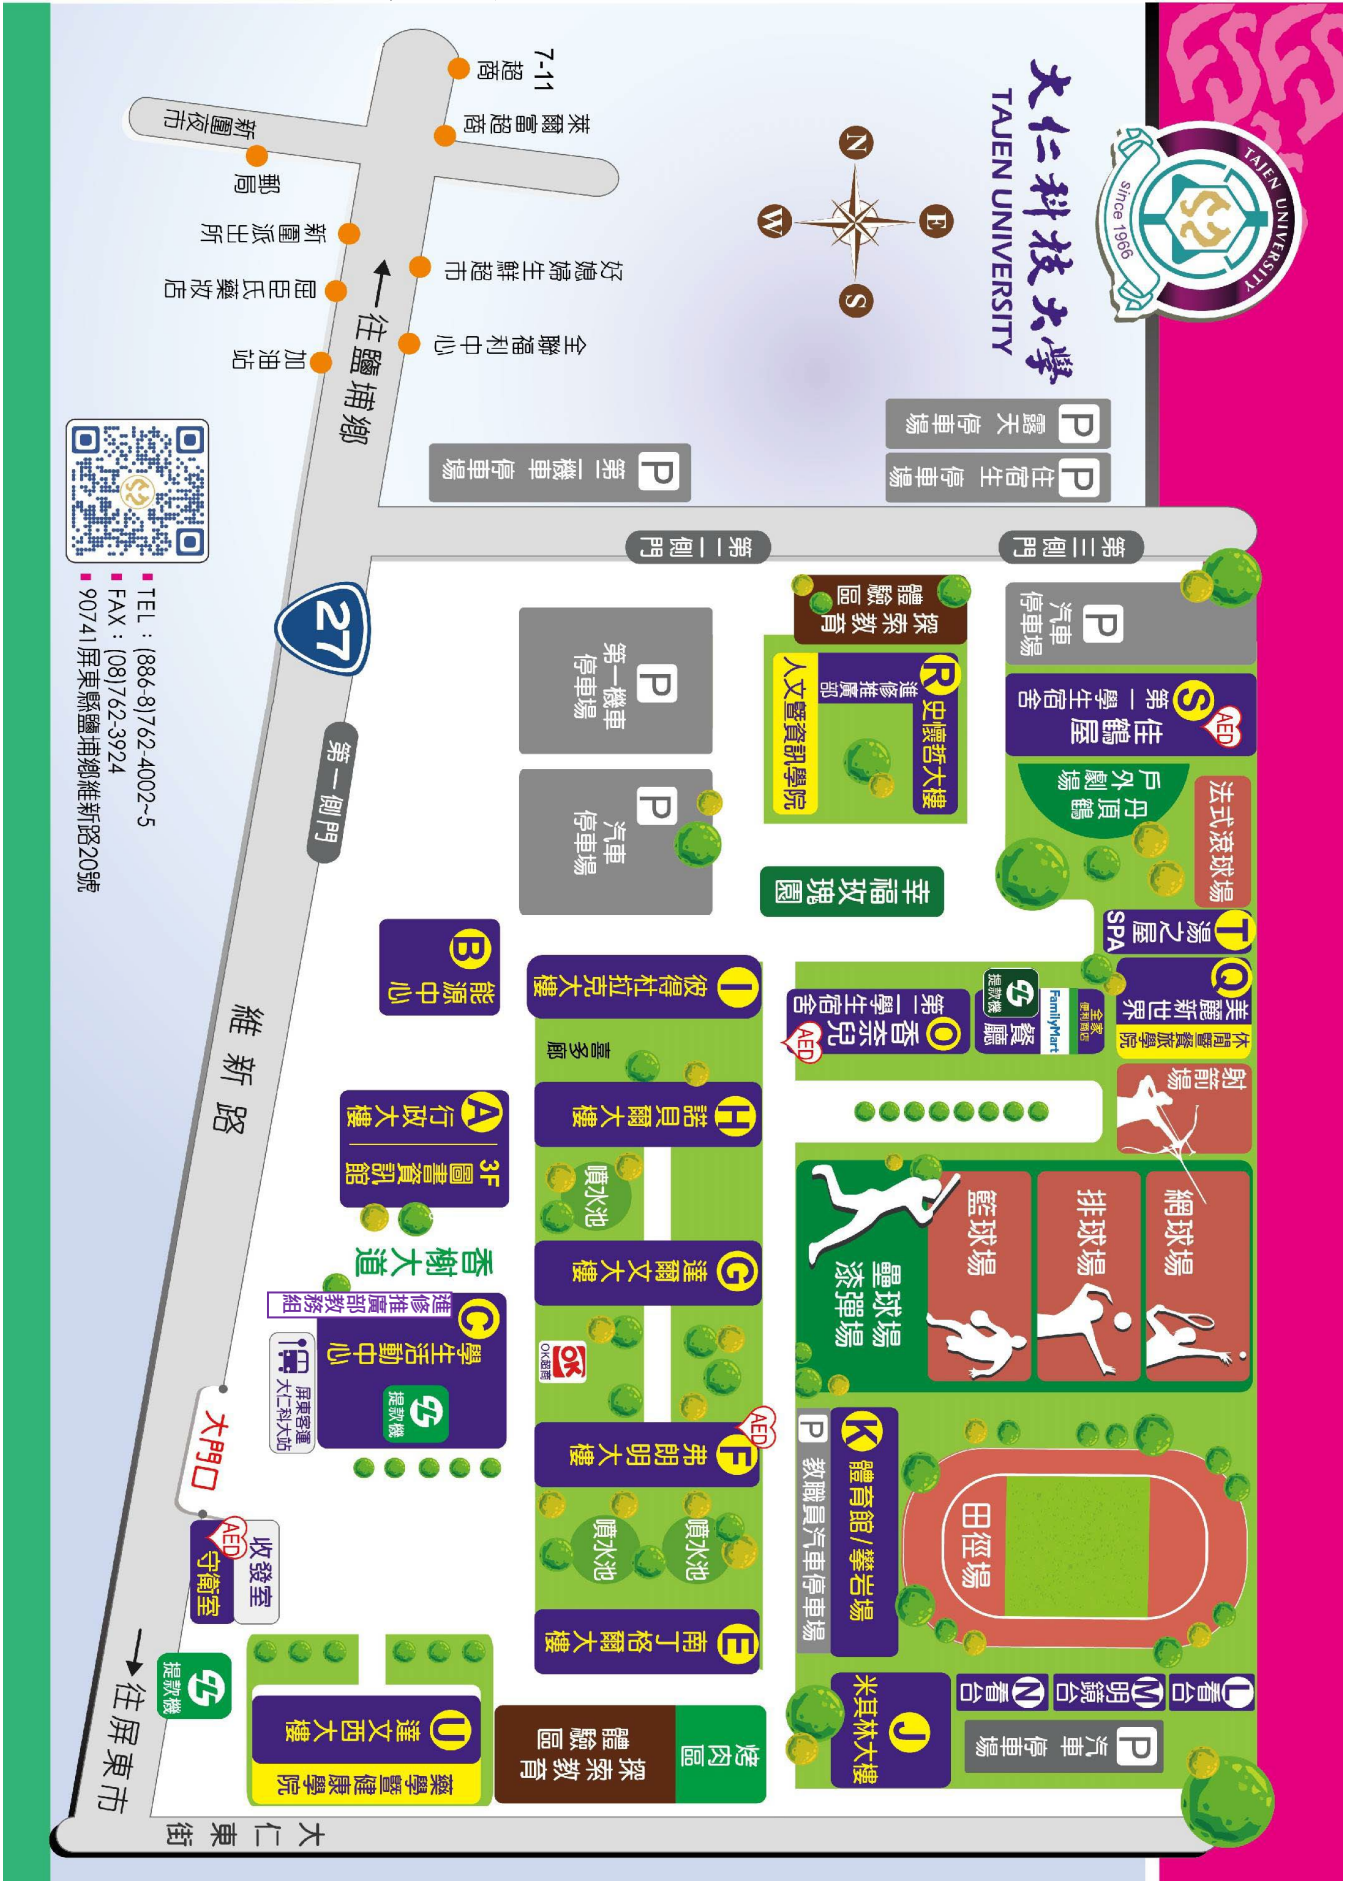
大仁科技大學
TAJEN UNIVERSITY
TAJEN UNIVERSITY
since 1966

N
E
S
W

7-11超商
萊爾富超商
新園夜市
郵局
新園派出所
屈臣氏藥妝店
加油站
好媳婦生鮮超市
全聯福利中心
往鹽埔鄉

P 露天停車場
P 住宿生停車場
P 第二機車停車場

第二側門
第三側門
第一側門

TEL：(886-8)762-4002~5
FAX：(08)762-3924
90741屏東縣鹽埔鄉維新路20號

27

P 汽車停車場
體驗教育探索區
R 史懷哲大樓
進修推廣部
人文暨資訊學院
S 第一學生宿舍 佳鶴屋
AED
戶外劇場 丹貝廣場
法式滾球場
P 第一機車停車場
P 汽車停車場
幸福玫瑰園
T 湯之屋 SPA
Q 美麗新世界 休閒暨餐旅學院
B 能源中心
I 彼得杜拉克大樓
O 第二學生宿舍 香奈兒
AED
餐廳
提款機
FamilyMart 全家便利商店
射箭場
喜多廊
A 行政大樓
3F 圖書資訊館
H 諾貝爾大樓
噴水池
網球場
排球場
籃球場
壘球場 漆彈場
香榭大道
G 達爾文大樓
C 學生活動中心
進修推廣部教務組
提款機
OK超商
屏東客運 大仁科大站
大門口
F 弗朗明大樓
AED
P 教職員汽車停車場
K 體育館/攀岩場
田徑場
噴水池
噴水池
收發室
守衛室
AED
E 南丁格爾大樓
提款機
往屏東市
U 達文西大樓
藥學暨健康學院
體驗教育探索區
烤肉區
J 米其林大樓
N 宿舍
M 明鏡台
L 宿舍
P 汽車停車場
維新路
大仁東街